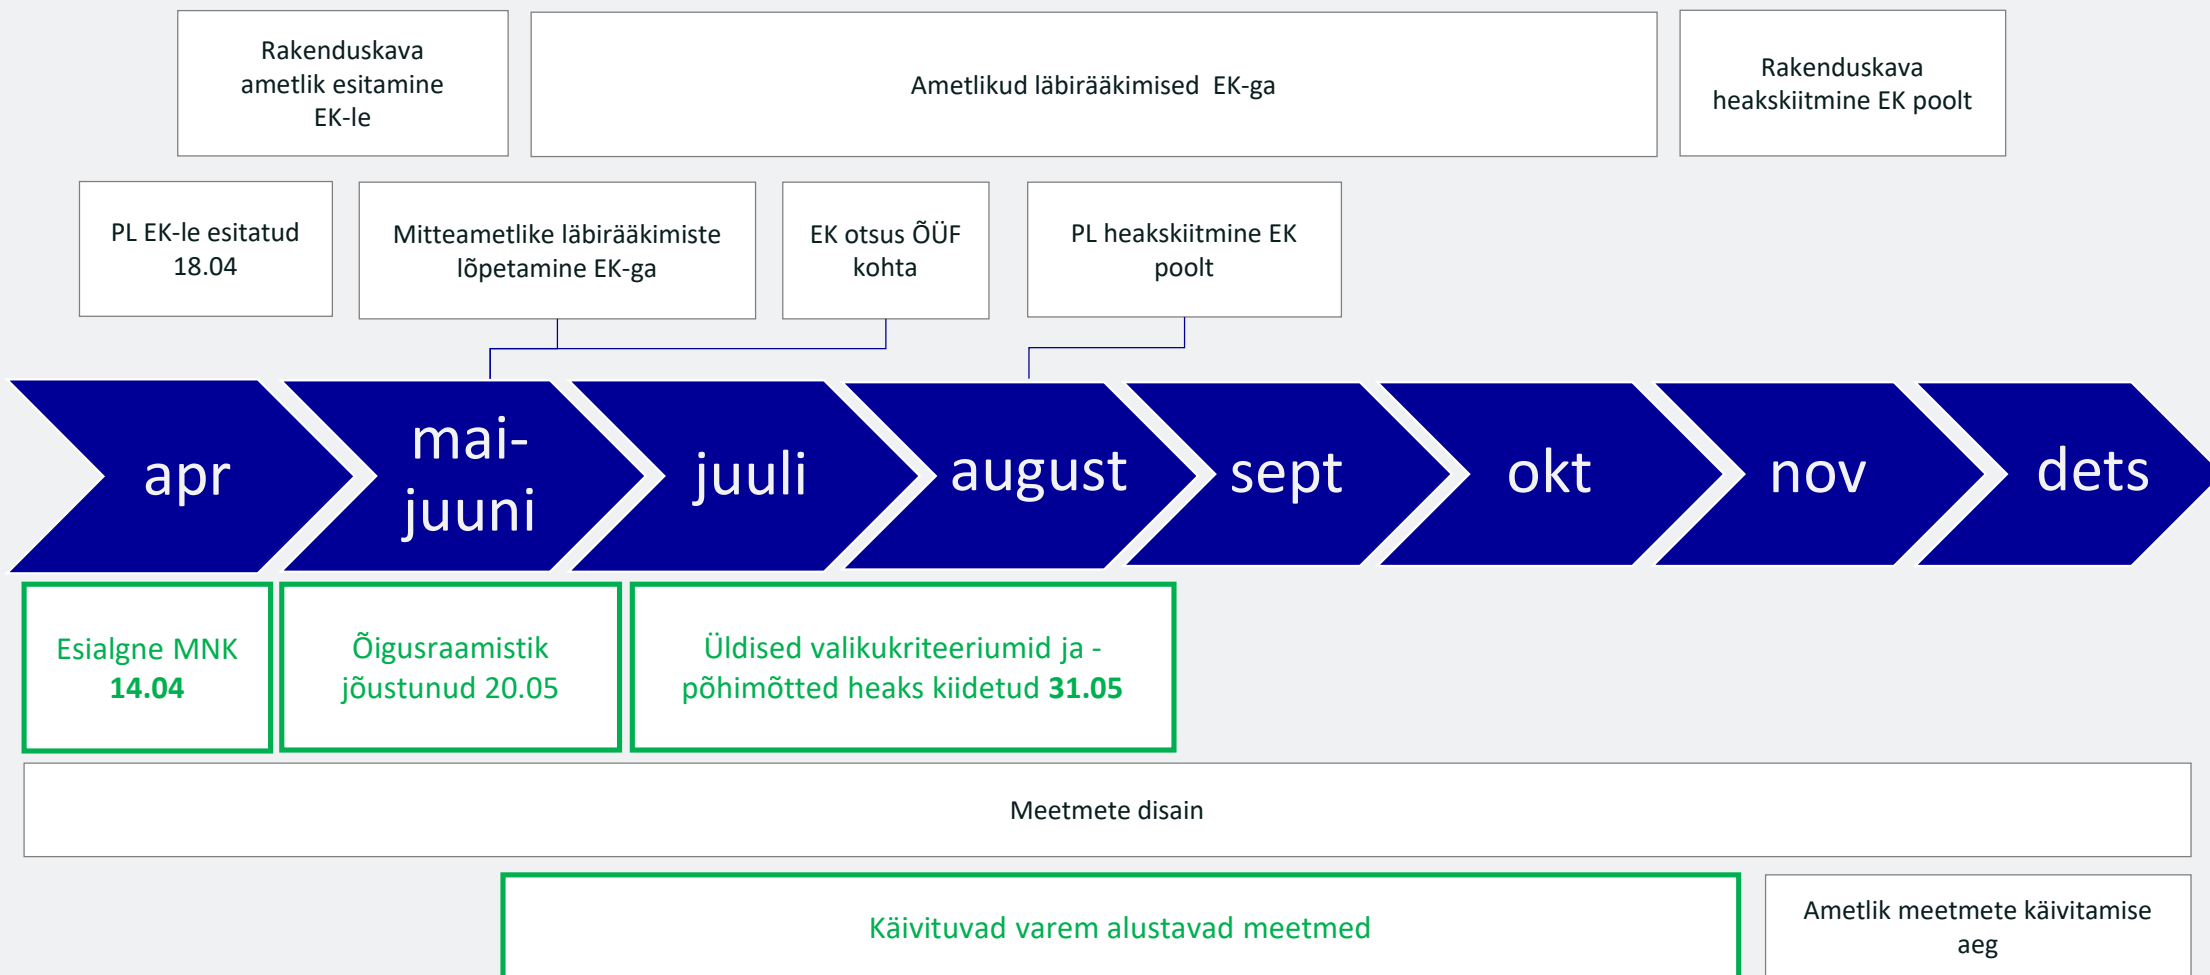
Rakenduskava ametlik esitamine EK-le

Ametlikud läbirääkimised EK-ga

Rakenduskava heakskiitmine EK poolt

PL EK-le esitatud 18.04

Mitteametlike läbirääkimiste lõpetamine EK-ga

EK otsus ÕÜF kohta

PL heakskiitmine EK poolt

apr

mai-juuni

juuli

august

sept

okt

nov

dets

Esialgne MNK **14.04**

Õigusraamistik jõustunud 20.05

Üldised valikukriteeriumid ja -põhimõtted heaks kiidetud **31.05**

Meetmete disain

Käivituvad varem alustavad meetmed

Ametlik meetmete käivitamise aeg